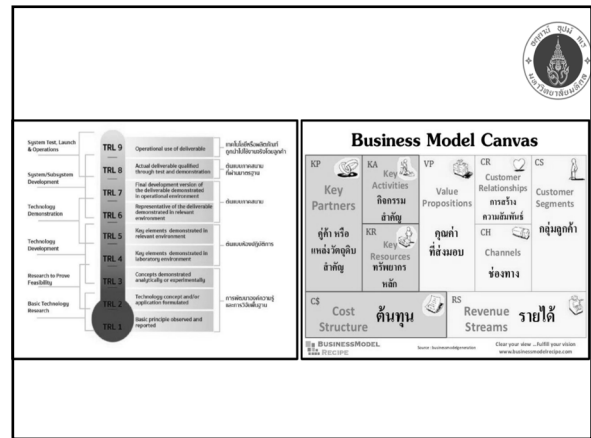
System Test, Launch & Operations

System/Subsystem Development

Technology Demonstration

Technology Development

Research to Prove Feasibility

Basic Technology Research

TRL 9 Operational use of deliverable

TRL 8 Actual deliverable qualified through test and demonstration

TRL 7 Final development version of the deliverable demonstrated in operational environment

TRL 6 Representative of the deliverable demonstrated in relevant environment

TRL 5 Key elements demonstrated in relevant environment

TRL 4 Key elements demonstrated in laboratory environment

TRL 3 Concepts demonstrated analytically or experimentally

TRL 2 Technology concept and/or application formulated

TRL 1 Basic principle observed and reported

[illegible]

ต้นแบบทดสอบที่ผ่านมาตรฐาน

ต้นแบบทดสอบ

ต้นแบบห้องปฏิบัติการ

การพิสูจน์องค์ความรู้และการวิจัยพื้นฐาน

Business Model Canvas

KP Key Partners คู่ค้า หรือ แหล่งวัตถุดิบสำคัญ

KA Key Activities กิจกรรมสำคัญ

KR Key Resources ทรัพยากรหลัก

VP Value Propositions คุณค่าที่ส่งมอบ

CR Customer Relationships การสร้างความสัมพันธ์

CH Channels ช่องทาง

CS Customer Segments กลุ่มลูกค้า

C$ Cost Structure ต้นทุน

RS Revenue Streams รายได้

BUSINESSMODEL RECIPE

Source : businessmodelgeneration

Clear your view ...fulfill your vision
www.businessmodelrecipe.com